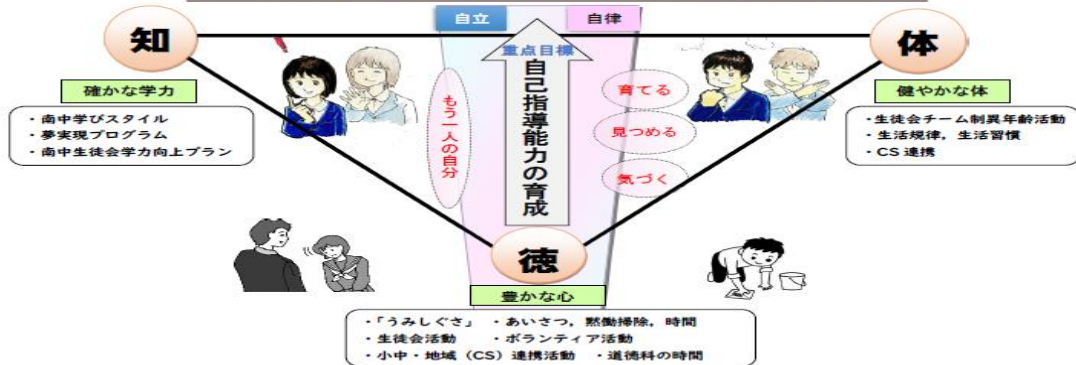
知

確かな学力

・南中学びスタイル
・夢実現プログラム
・南中生徒会学力向上プラン

自立

自律

重点目標

自己指導能力の育成

もう一人の自分

育てる

見つめる

気づく

体

健やかな体

・生徒会チーム制異年齢活動
・生活規律，生活習慣
・CS 連携

徳

豊かな心

・「うみしぐさ」 ・あいさつ，黙働掃除，時間
・生徒会活動 ・ボランティア活動
・小中・地域（CS）連携活動 ・道徳科の時間